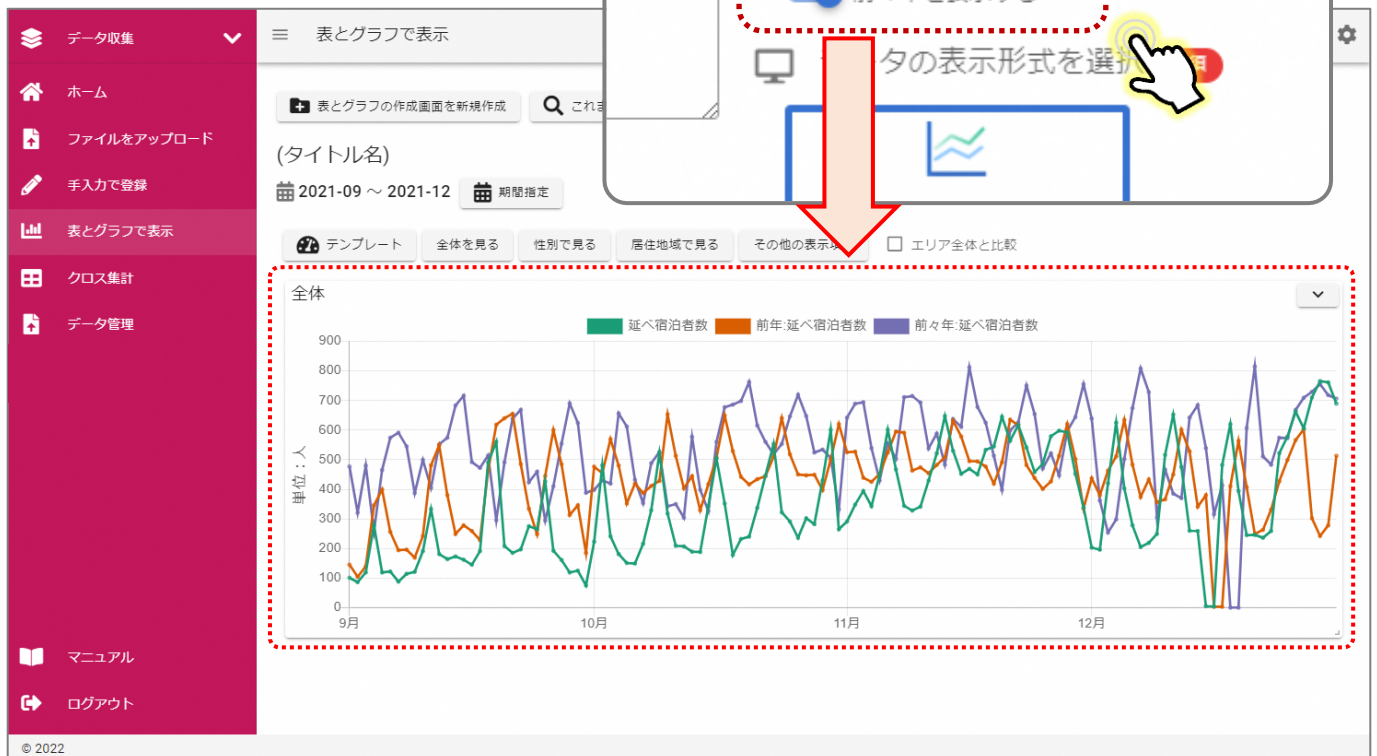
データ収集
ホーム
ファイルをアップロード
手入力で登録
表とグラフで表示
クロス集計
データ管理
マニュアル
ログアウト

表とグラフで表示

表とグラフの作成画面を新規作成
これま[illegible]

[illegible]を表示する
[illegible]タの表示形式を選択

(タイトル名)
2021-09 ～ 2021-12
期間指定

テンプレート
全体を見る
性別で見る
居住地域で見る
その他の表示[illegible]
エリア全体と比較

全体
延べ宿泊者数
前年:延べ宿泊者数
前々年:延べ宿泊者数
900
800
700
600
500
400
300
200
100
0
単位：人
9月
10月
11月
12月

© 2022